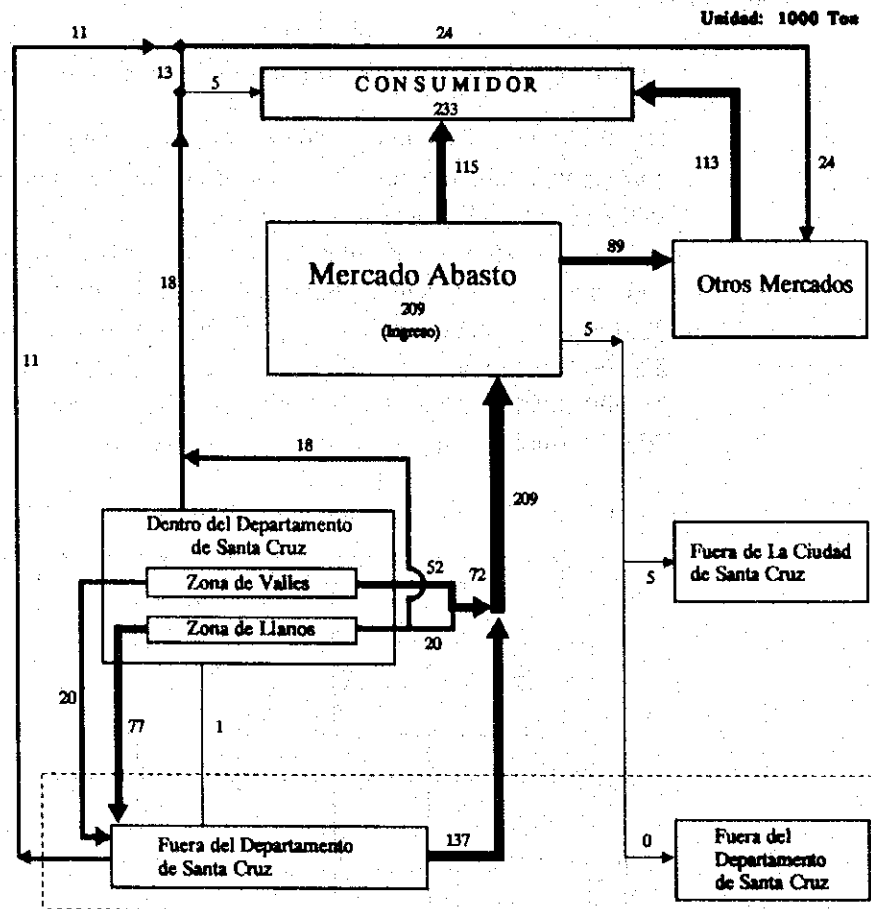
Unidad: 1000 Ton

11

24

13

5

CONSUMIDOR
233

115

113

24

Mercado Abasto
209
(Ingreso)

89

Otros Mercados

18

11

5

18

209

Dentro del Departamento de Santa Cruz

Zona de Valles

Zona de Llanos

52

72

20

Fuera de La Ciudad de Santa Cruz

5

20

77

1

Fuera del Departamento de Santa Cruz

137

0

Fuera del Departamento de Santa Cruz